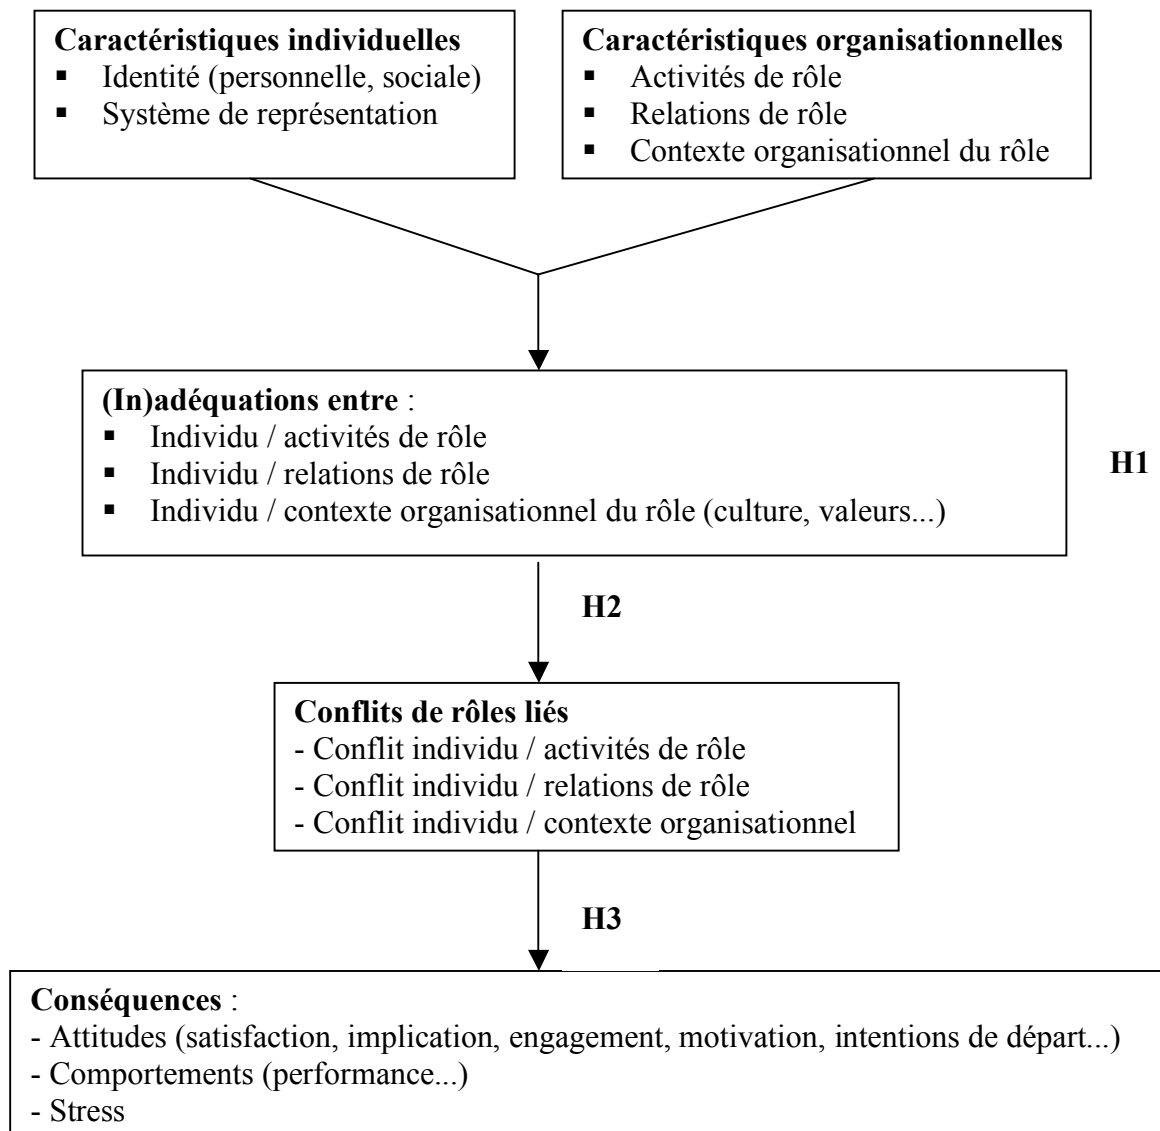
**Caractéristiques individuelles**
- Identité (personnelle, sociale)
- Système de représentation

**Caractéristiques organisationnelles**
- Activités de rôle
- Relations de rôle
- Contexte organisationnel du rôle

**(In)adéquations entre** :
- Individu / activités de rôle
- Individu / relations de rôle
- Individu / contexte organisationnel du rôle (culture, valeurs...)

**H1**

**H2**

**Conflits de rôles liés**
- Conflit individu / activités de rôle
- Conflit individu / relations de rôle
- Conflit individu / contexte organisationnel

**H3**

**Conséquences** :
- Attitudes (satisfaction, implication, engagement, motivation, intentions de départ...)
- Comportements (performance...)
- Stress